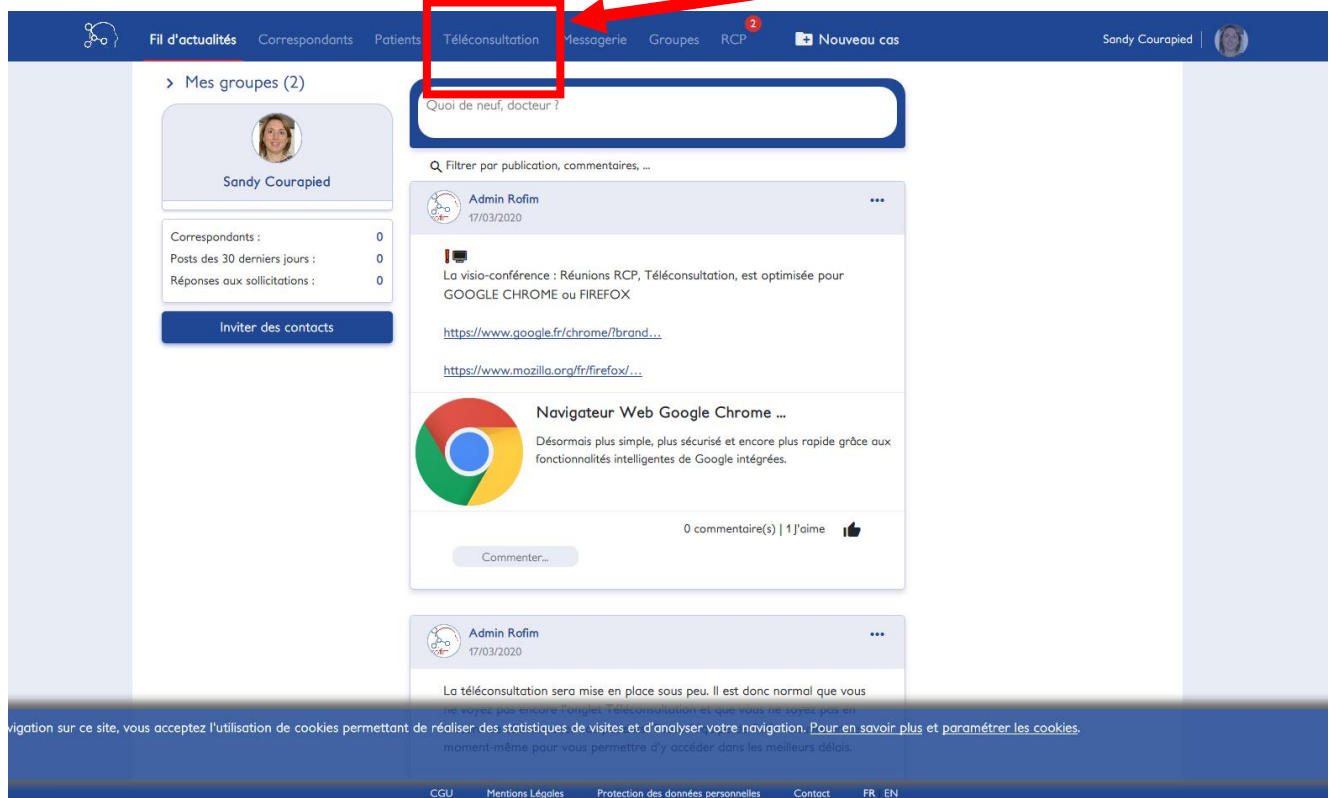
Fil d'actualités Correspondants Patients Téléconsultation Messagerie Groupes RCP 2 Nouveau cas

Sandy Courapied

> Mes groupes (2)

Sandy Courapied

| Correspondants : | 0 |
|---|---|
| Posts des 30 derniers jours : | 0 |
| Réponses aux sollicitations : | 0 |

Inviter des contacts

Quoi de neuf, docteur ?

Filtrer par publication, commentaires, ...

Admin Rofim
17/03/2020

La visio-conférence : Réunions RCP, Téléconsultation, est optimisée pour GOOGLE CHROME ou FIREFOX

https://www.google.fr/chrome/?brand…

https://www.mozilla.org/fr/firefox/…

Navigateur Web Google Chrome ...

Désormais plus simple, plus sécurisé et encore plus rapide grâce aux fonctionnalités intelligentes de Google intégrées.

0 commentaire(s) | 1 J'aime

Commenter...

Admin Rofim
17/03/2020

La téléconsultation sera mise en place sous peu. Il est donc normal que vous ne voyez pas encore l'onglet Téléconsultation et que vous ne soyez pas en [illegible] moment-même pour vous permettre d'y accéder dans les meilleurs délais.

vigation sur ce site, vous acceptez l'utilisation de cookies permettant de réaliser des statistiques de visites et d'analyser votre navigation. Pour en savoir plus et paramétrer les cookies.

CGU Mentions Légales Protection des données personnelles Contact FR EN